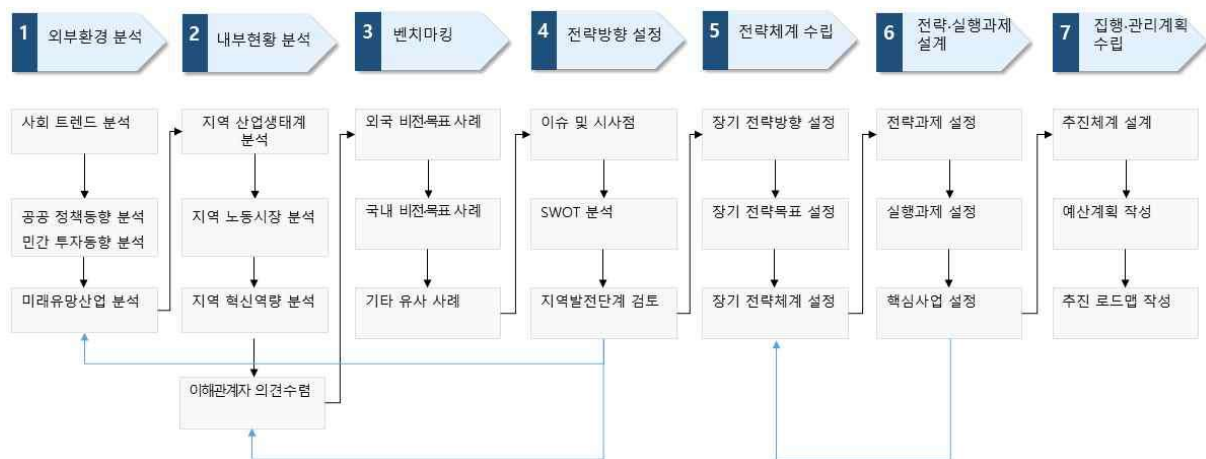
1 외부환경 분석

사회 트렌드 분석

공공 정책동향 분석
민간 투자동향 분석

미래유망산업 분석

2 내부현황 분석

지역 산업생태계 분석

지역 노동시장 분석

지역 혁신역량 분석

이해관계자 의견수렴

3 벤치마킹

외국 비전목표 사례

국내 비전목표 사례

기타 유사 사례

4 전략방향 설정

이슈 및 시사점

SWOT 분석

지역발전단계 검토

5 전략체계 수립

장기 전략방향 설정

장기 전략목표 설정

장기 전략체계 설정

6 전략·실행과제 설계

전략과제 설정

실행과제 설정

핵심사업 설정

7 집행·관리계획 수립

추진체계 설계

예산계획 작성

추진 로드맵 작성